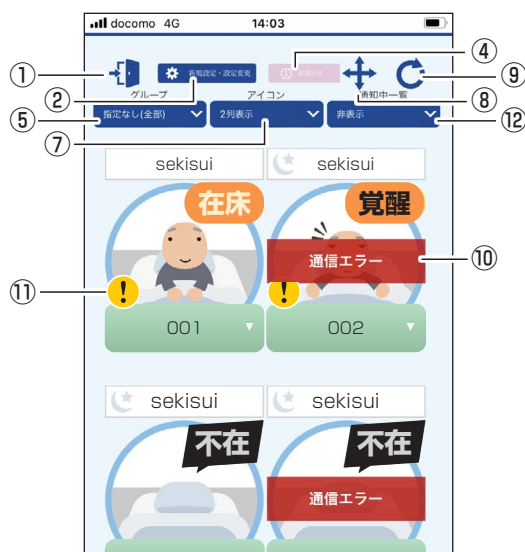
docomo 4G
14:03

①
②
③
④
⑤
⑦
⑧
⑨
⑩
⑪
⑫

新規設定・設定変更
お知らせ
グループ
アイコン
通知中一覧
指定なし(全部)
2列表示
非表示

sekisui
在床
001

sekisui
覚醒
通信エラー
002

sekisui
不在

sekisui
不在
通信エラー